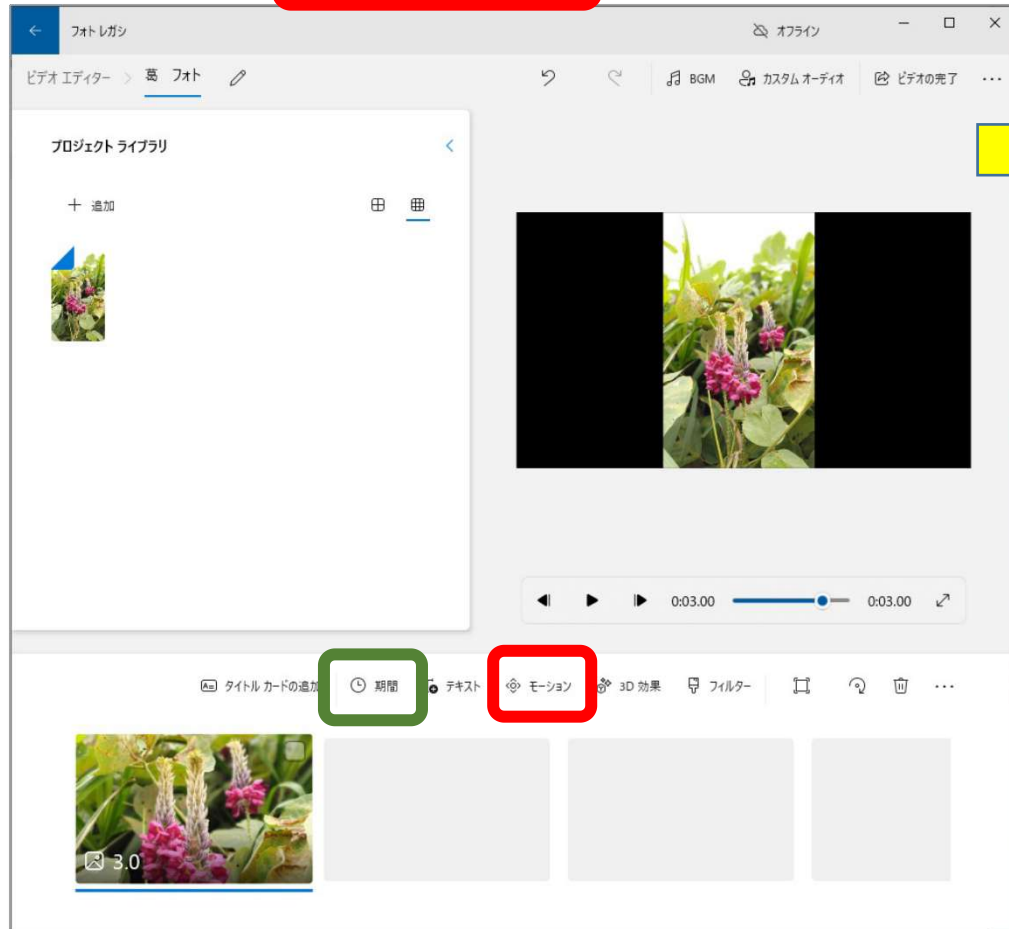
フォト レガシ

オフライン

ビデオ エディター > 葛 フォト

BGM
カスタム オーディオ
ビデオの完了
...

プロジェクト ライブラリ

+ 追加

0:03.00
0:03.00

タイトル カードの追加
期間
テキスト
モーション
3D 効果
フィルター
...

3.0